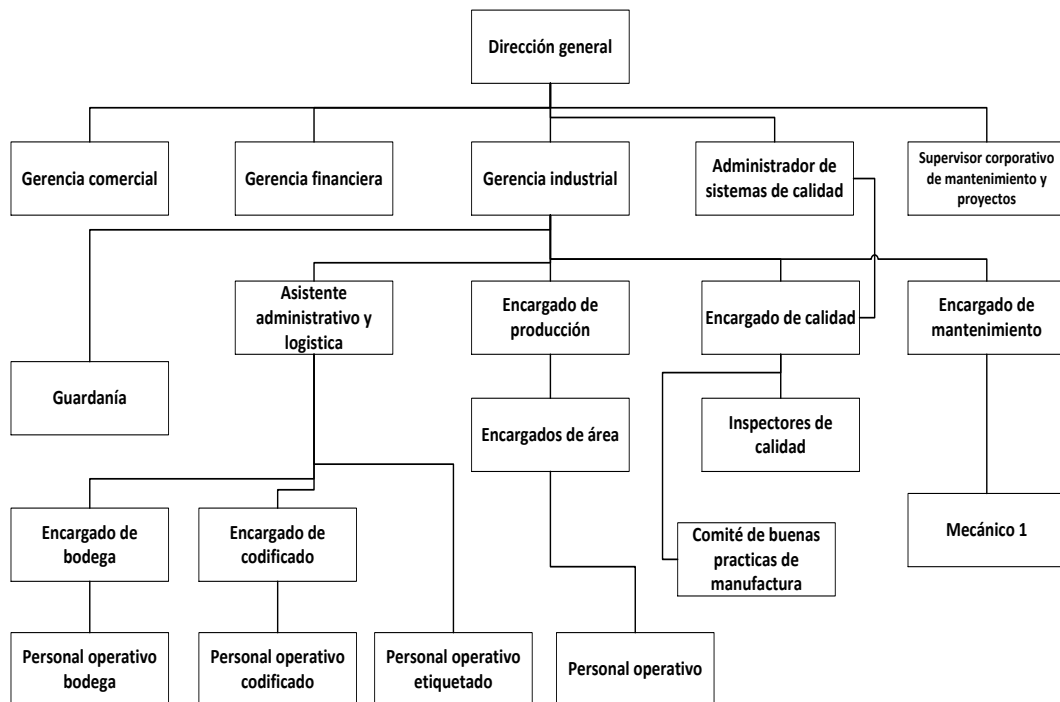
Dirección general

Gerencia comercial

Gerencia financiera

Gerencia industrial

Administrador de sistemas de calidad

Supervisor corporativo de mantenimiento y proyectos

Guardanía

Asistente administrativo y logistica

Encargado de producción

Encargado de calidad

Encargado de mantenimiento

Encargados de área

Inspectores de calidad

Comité de buenas practicas de manufactura

Mecánico 1

Encargado de bodega

Encargado de codificado

Personal operativo bodega

Personal operativo codificado

Personal operativo etiquetado

Personal operativo